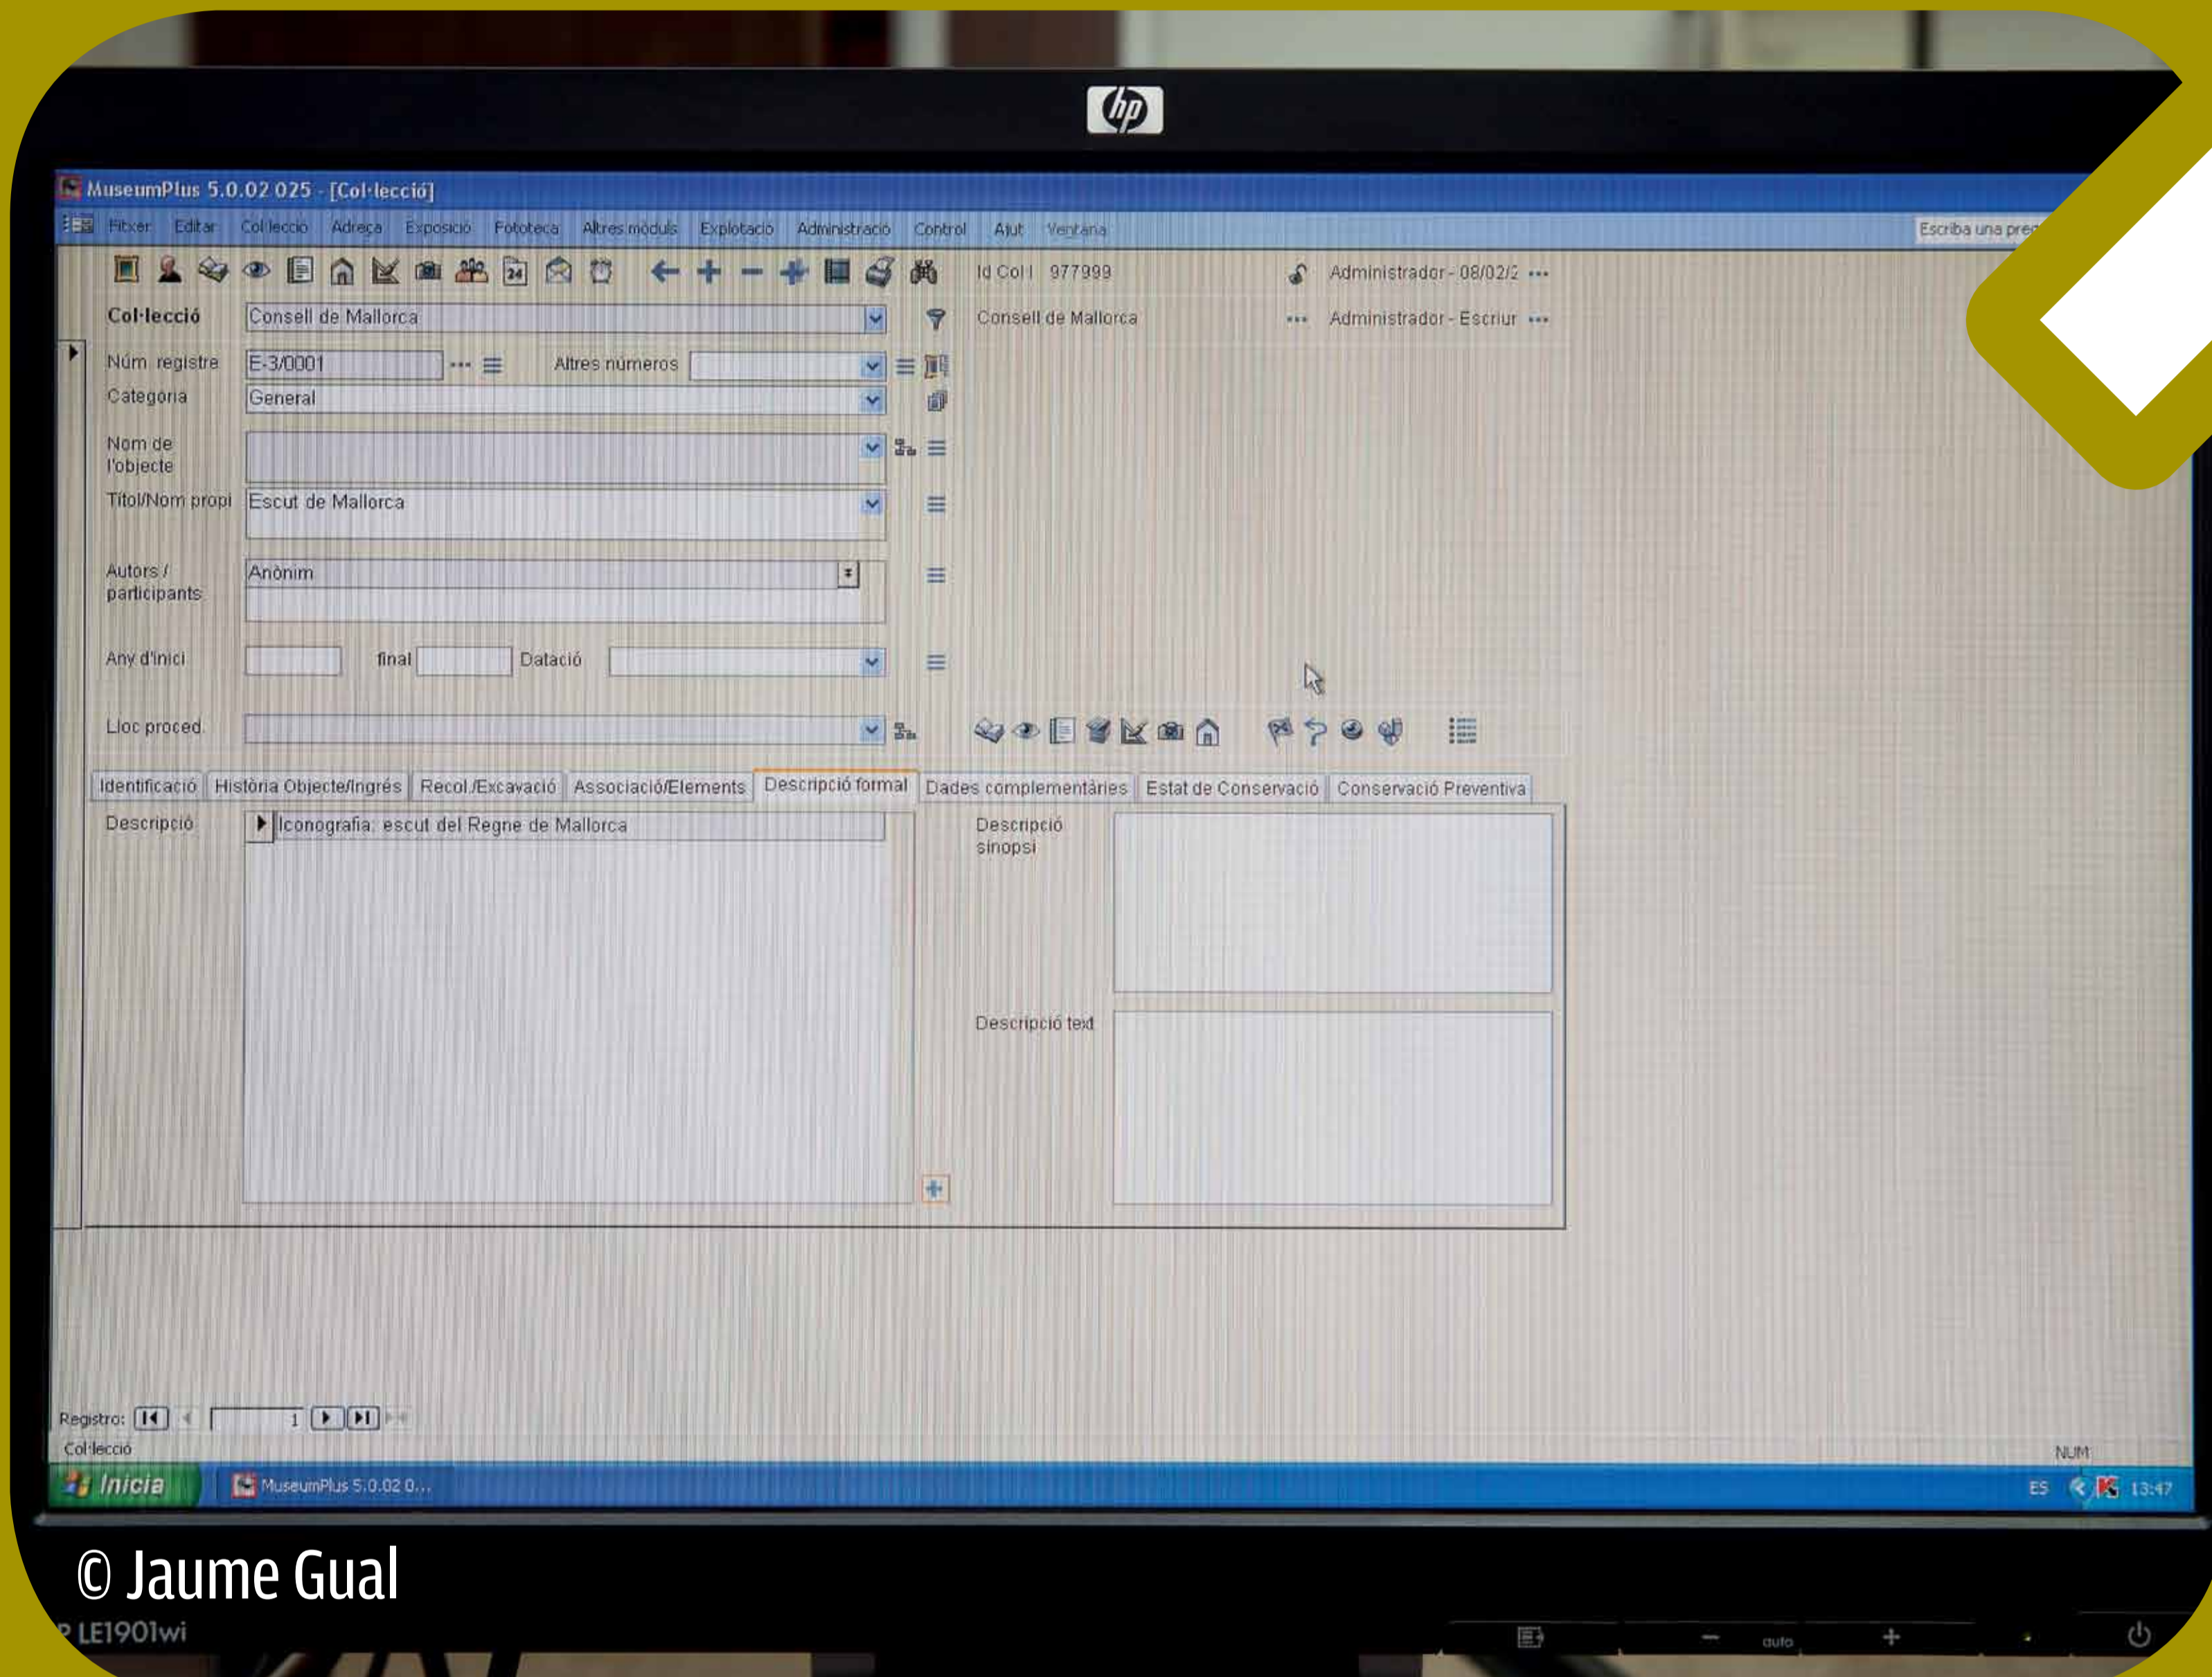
hp

MuseumPlus 5.0.02 025 - [Col·lecció]

Fitxer Editar Col·lecció Adreça Exposició Fototeca Altres mòduls Explotació Administració Control Ajut Ventana

Escriba una preg

Id Col·l 977999

Administrador - 08/02/2 •••

Consell de Mallorca

••• Administrador - Escriur •••

Col·lecció Consell de Mallorca

Núm. registre E-3/0001 ••• Altres números

Categoria General

Nom de l'objecte

Títol/Nom propi Escut de Mallorca

Autors / participants Anònim

Any d'inici final Datació

Lloc proced.

Identificació | Història Objecte/Ingrés | Recol./Excavació | Associació/Elements | Descripció formal | Dades complementàries | Estat de Conservació | Conservació Preventiva

Descripció Iconografia: escut del Regne de Mallorca

Descripció sinopsi

Descripció text

Registro: 1

Col·lecció

NUM

Inicia MuseumPlus 5.0.02 0...

ES 13:47

© Jaume Gual

P LE1901wi

auto